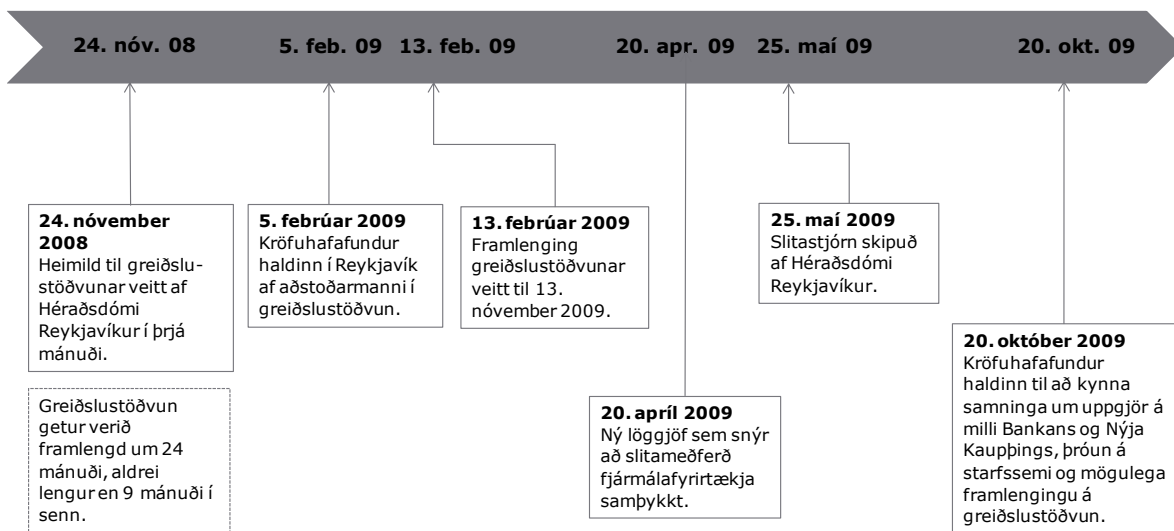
24. nóv. 08 5. feb. 09 13. feb. 09 20. apr. 09 25. maí 09 20. okt. 09

**24. nóvember 2008**
Heimild til greiðslustöðvunar veitt af Héraðsdómi Reykjavíkur í þrjá mánuði.

Greiðslustöðvun getur verið framlengd um 24 mánuði, aldrei lengur en 9 mánuði í senn.

**5. febrúar 2009**
Kröfuhafafundur haldinn í Reykjavík af aðstoðarmanni í greiðslustöðvun.

**13. febrúar 2009**
Framlenging greiðslustöðvunar veitt til 13. nóvember 2009.

**20. apríl 2009**
Ný löggjöf sem snýr að slitameðferð fjármálafyrirtækja samþykkt.

**25. maí 2009**
Slitastjórn skipuð af Héraðsdómi Reykjavíkur.

**20. október 2009**
Kröfuhafafundur haldinn til að kynna samninga um uppgjör á milli Bankans og Nýja Kaupþings, þróun á starfssemi og mögulega framlengingu á greiðslustöðvun.